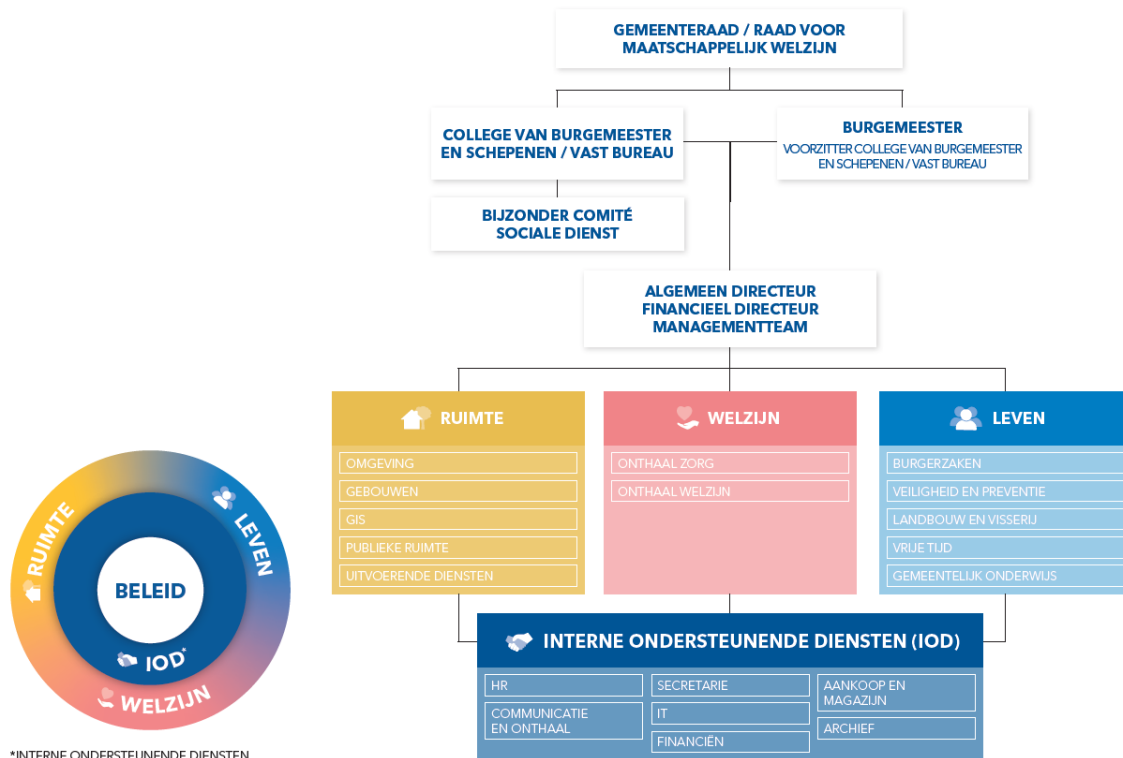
GEMEENTERAAD / RAAD VOOR MAATSCHAPPELIJK WELZIJN

COLLEGE VAN BURGEMEESTER EN SCHEPENEN / VAST BUREAU

BURGEMEESTER
VOORZITTER COLLEGE VAN BURGEMEESTER EN SCHEPENEN / VAST BUREAU

BIJZONDER COMITÉ SOCIALE DIENST

ALGEMEEN DIRECTEUR
FINANCIEEL DIRECTEUR
MANAGEMENTTEAM

RUIMTE
OMGEVING
GEBOUWEN
GIS
PUBLIEKE RUIMTE
UITVOERENDE DIENSTEN

WELZIJN
ONTHAAL ZORG
ONTHAAL WELZIJN

LEVEN
BURGERZAKEN
VEILIGHEID EN PREVENTIE
LANDBOUW EN VISSERIJ
VRIJE TIJD
GEMEENTELIJK ONDERWIJS

INTERNE ONDERSTEUNENDE DIENSTEN (IOD)
HR
COMMUNICATIE EN ONTHAAL
SECRETARIE
IT
FINANCIËN
AANKOOP EN MAGAZIJN
ARCHIEF

RUIMTE
LEVEN
BELEID
IOD*
WELZIJN

*INTERNE ONDERSTEUNENDE DIENSTEN